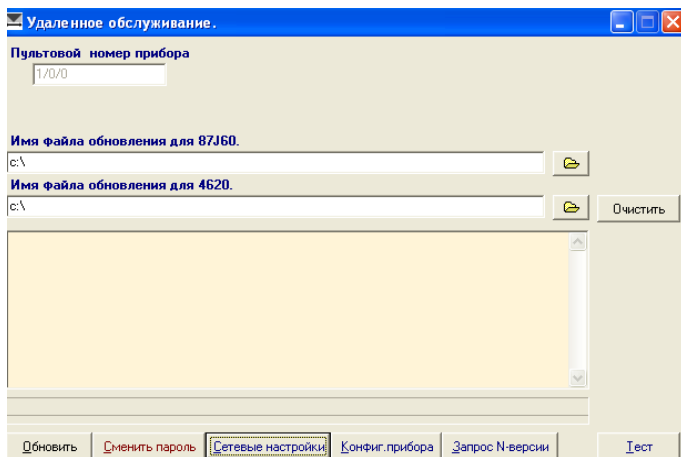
Удаленное обслуживание.

Пультовой номер прибора

1/0/0

Имя файла обновления для 87J60.

c:\

Имя файла обновления для 4620.

c:\

Очистить

Обновить
Сменить пароль
Сетевые настройки
Конфиг.прибора
Запрос N-версии
Тест